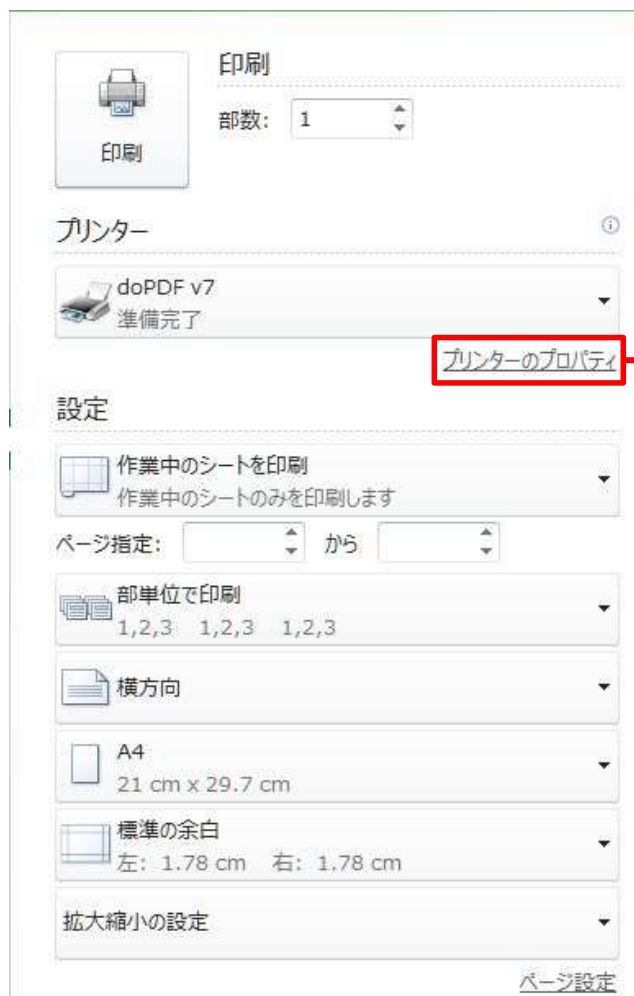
印刷

印刷

部数: 1

プリンター

doPDF v7
準備完了

プリンターのプロパティ

設定

作業中のシートを印刷
作業中のシートのみを印刷します

ページ指定: から

部単位で印刷
1,2,3 1,2,3 1,2,3

横方向

A4
21 cm x 29.7 cm

標準の余白
左: 1.78 cm 右: 1.78 cm

拡大縮小の設定

ページ設定